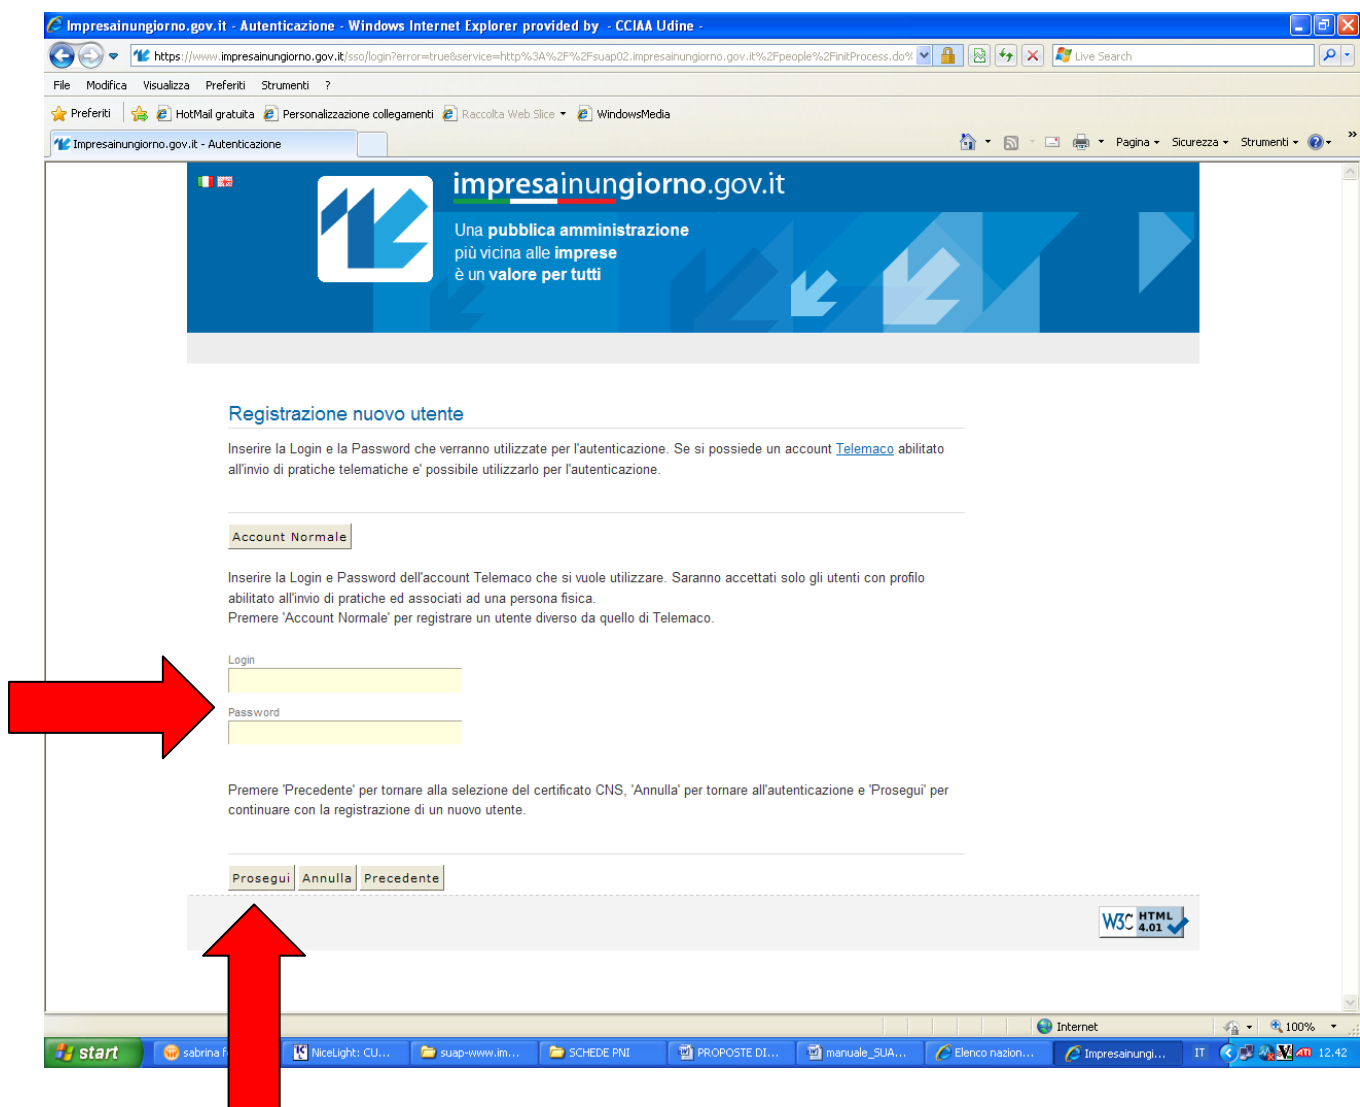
Impresainungiorno.gov.it - Autenticazione - Windows Internet Explorer provided by - CCIAA Udine -

https://www.impresainungiorno.gov.it/sso/login?error=true&service=http%3A%2F%2Fsuap02.impresainungiorno.gov.it%2Fpeople%2FinitProcess.do%

Live Search

File Modifica Visualizza Preferiti Strumenti ?

Preferiti HotMail gratuita Personalizzazione collegamenti Raccolta Web Slice WindowsMedia

Impresainungiorno.gov.it - Autenticazione

Pagina Sicurezza Strumenti

impresainungiorno.gov.it

Una pubblica amministrazione più vicina alle imprese è un valore per tutti

Registrazione nuovo utente

Inserire la Login e la Password che verranno utilizzate per l'autenticazione. Se si possiede un account Telemaco abilitato all'invio di pratiche telematiche e' possibile utilizzarlo per l'autenticazione.

Account Normale

Inserire la Login e Password dell'account Telemaco che si vuole utilizzare. Saranno accettati solo gli utenti con profilo abilitato all'invio di pratiche ed associati ad una persona fisica.
Premere 'Account Normale' per registrare un utente diverso da quello di Telemaco.

Login

Password

Premere 'Precedente' per tornare alla selezione del certificato CNS, 'Annulla' per tornare all'autenticazione e 'Prosegui' per continuare con la registrazione di un nuovo utente.

Prosegui Annulla Precedente

W3C HTML 4.01

Internet 100%

start sabrina f NiceLight: CU... suap-www.im... SCHEDE PNI PROPOSTE DI... manuale_SUA... Elenco nazion... Impresainungi... IT 12.42